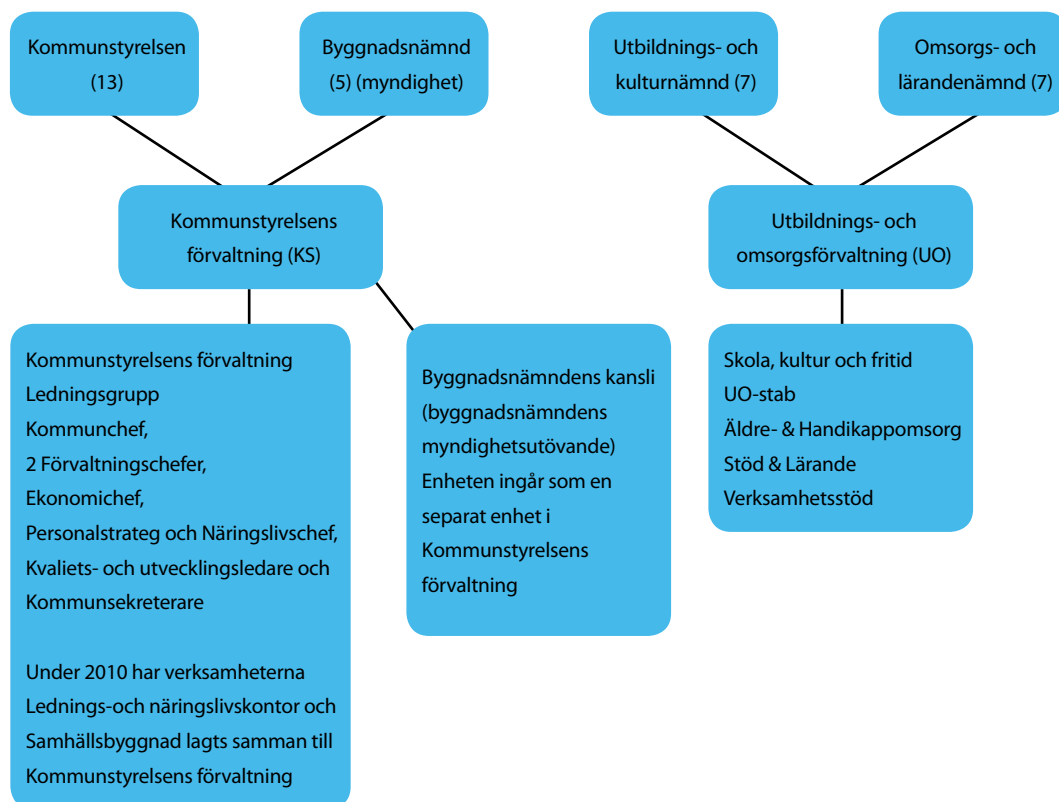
Kommunstyrelsen (13)

Byggnadsnämnd (5) (myndighet)

Utbildnings- och kulturnämnd (7)

Omsorgs- och lärandenämnd (7)

Kommunstyrelsens förvaltning (KS)

Utbildnings- och omsorgsförvaltning (UO)

Kommunstyrelsens förvaltning
Ledningsgrupp
Kommunchef,
2 Förvaltningschefer,
Ekonomichef,
Personalstrateg och Näringslivschef,
Kvaliets- och utvecklingsledare och
Kommunsekreterare

Under 2010 har verksamheterna Lednings-och näringslivskontor och Samhällsbyggnad lagts samman till Kommunstyrelsens förvaltning

Byggnadsnämndens kansli (byggnadsnämndens myndighetsutövande) Enheten ingår som en separat enhet i Kommunstyrelsens förvaltning

Skola, kultur och fritid
UO-stab
Äldre- & Handikappomsorg
Stöd & Lärande
Verksamhetsstöd